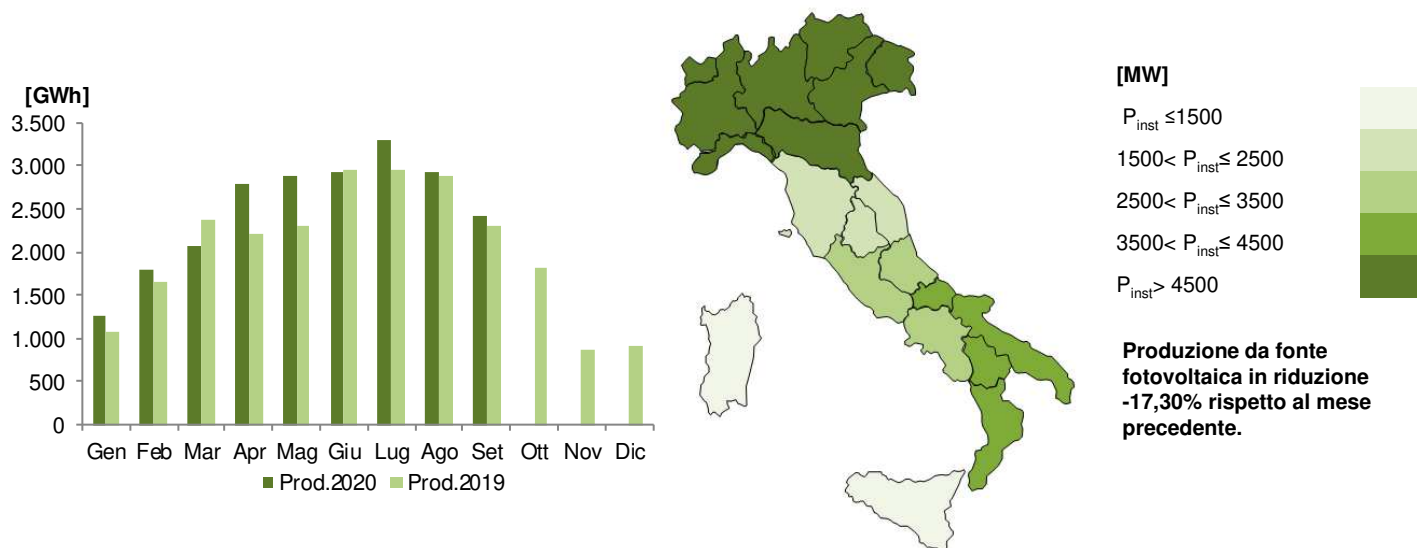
[GWh]
3.500
3.000
2.500
2.000
1.500
1.000
500
0

Gen Feb Mar Apr Mag Giu Lug Ago Set Ott Nov Dic

Prod.2020 Prod.2019

[MW]

$P_{inst}$ ≤1500

1500< $P_{inst}$≤ 2500

2500< $P_{inst}$≤ 3500

3500< $P_{inst}$≤ 4500

$P_{inst}$> 4500

Produzione da fonte fotovoltaica in riduzione -17,30% rispetto al mese precedente.